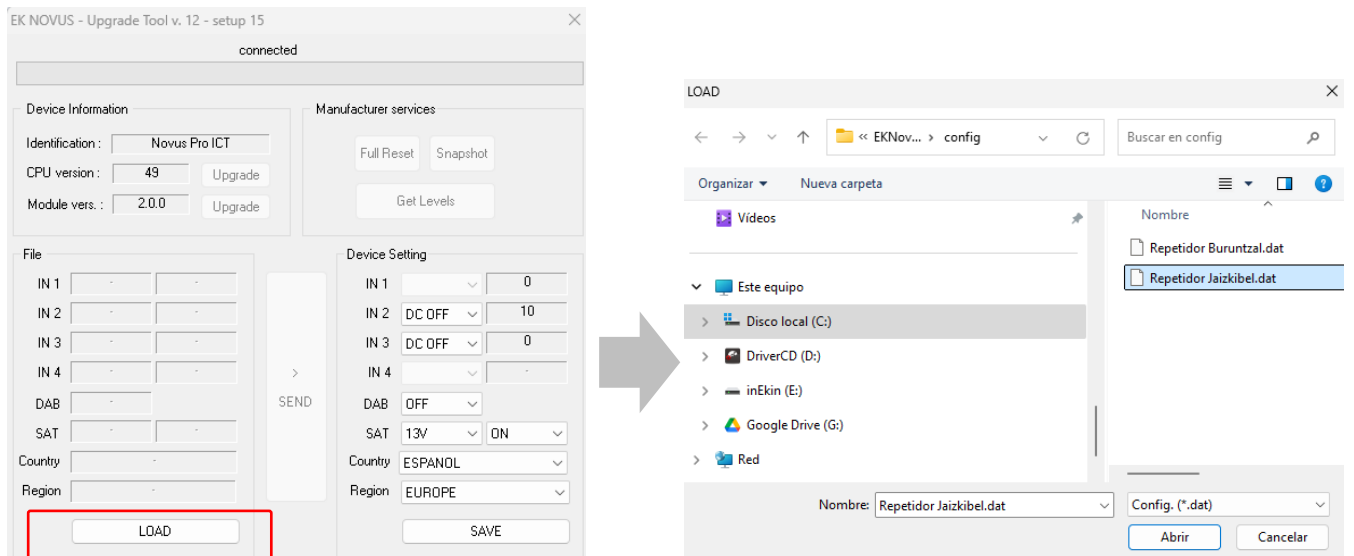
EK NOVUS - Upgrade Tool v. 12 - setup 15

connected

Device Information

Identification : Novus Pro ICT

CPU version : 49 Upgrade

Module vers. : 2.0.0 Upgrade

Manufacturer services

Full Reset Snapshot

Get Levels

File

IN 1 - -

IN 2 - -

IN 3 - -

IN 4 - -

DAB -

SAT - -

Country -

Region -

LOAD

>
SEND

Device Setting

IN 1 0

IN 2 DC OFF 10

IN 3 DC OFF 0

IN 4 -

DAB OFF

SAT 13V ON

Country ESPANOL

Region EUROPE

SAVE

LOAD

« EKNov... › config

Buscar en config

Organizar ▾ Nueva carpeta

Vídeos

Este equipo

Disco local (C:)

DriverCD (D:)

inEkin (E:)

Google Drive (G:)

Red

Nombre

Repetidor Buruntzal.dat

Repetidor Jaizkibel.dat

Nombre: Repetidor Jaizkibel.dat

Config. (*.dat)

Abrir Cancelar